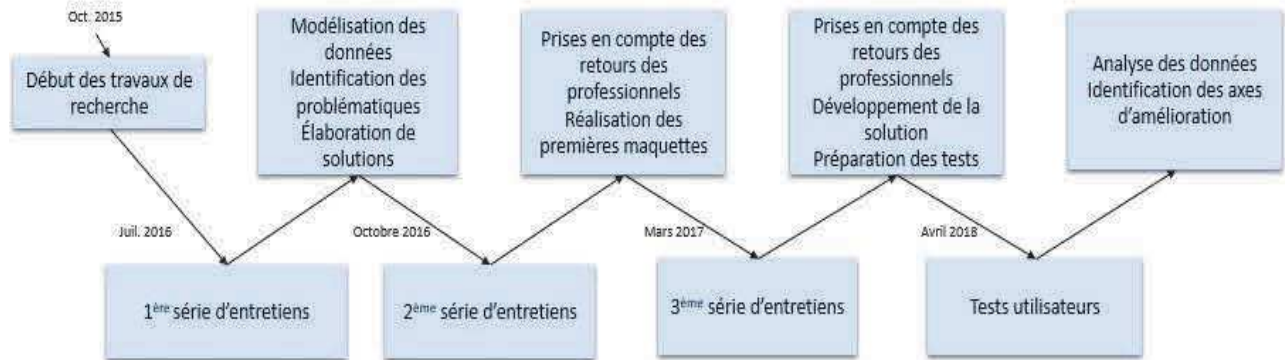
Oct. 2015

Début des travaux de recherche

Modélisation des données
Identification des problématiques
Élaboration de solutions

Prises en compte des retours des professionnels
Réalisation des premières maquettes

Prises en compte des retours des professionnels
Développement de la solution
Préparation des tests

Analyse des données
Identification des axes d'amélioration

Juil. 2016

Octobre 2016

Mars 2017

Avril 2018

1$^{ère}$ série d'entretiens

2$^{ème}$ série d'entretiens

3$^{ème}$ série d'entretiens

Tests utilisateurs